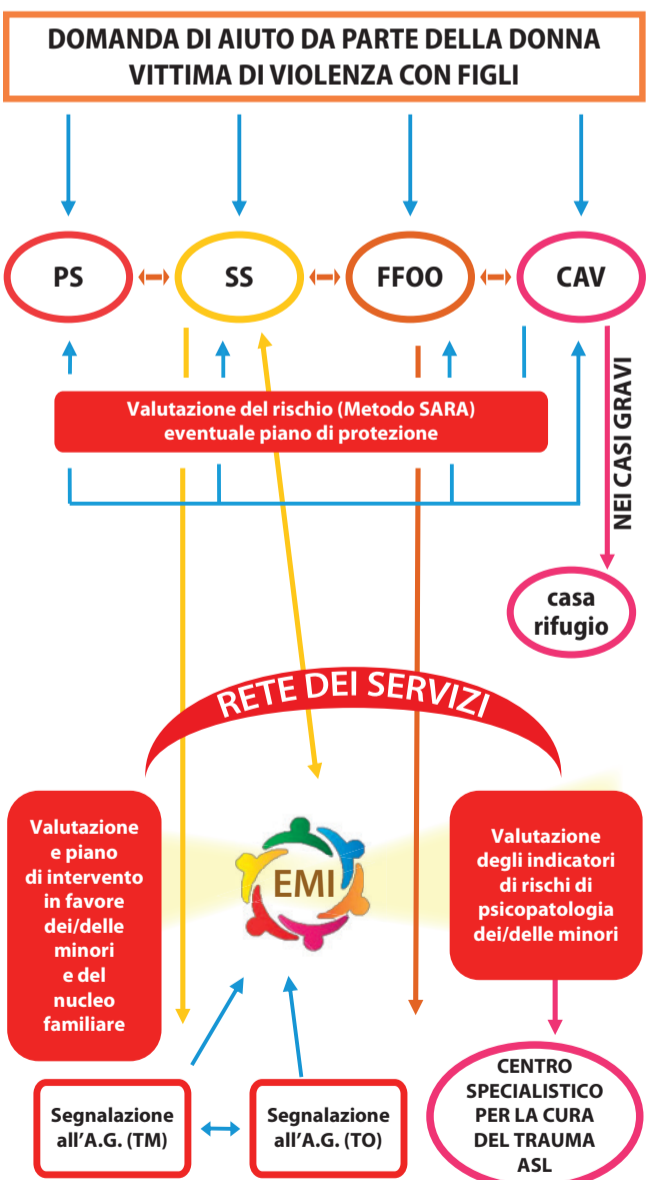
DOMANDA DI AIUTO DA PARTE DELLA DONNA VITTIMA DI VIOLENZA CON FIGLI

PS

SS

FFOO

CAV

NEI CASI GRAVI

Valutazione del rischio (Metodo SARA) eventuale piano di protezione

casa rifugio

RETE DEI SERVIZI

Valutazione e piano di intervento in favore dei/delle minori e del nucleo familiare

EMI

Valutazione degli indicatori di rischi di psicopatologia dei/delle minori

CENTRO SPECIALISTICO PER LA CURA DEL TRAUMA ASL

Segnalazione all'A.G. (TM)

Segnalazione all'A.G. (TO)